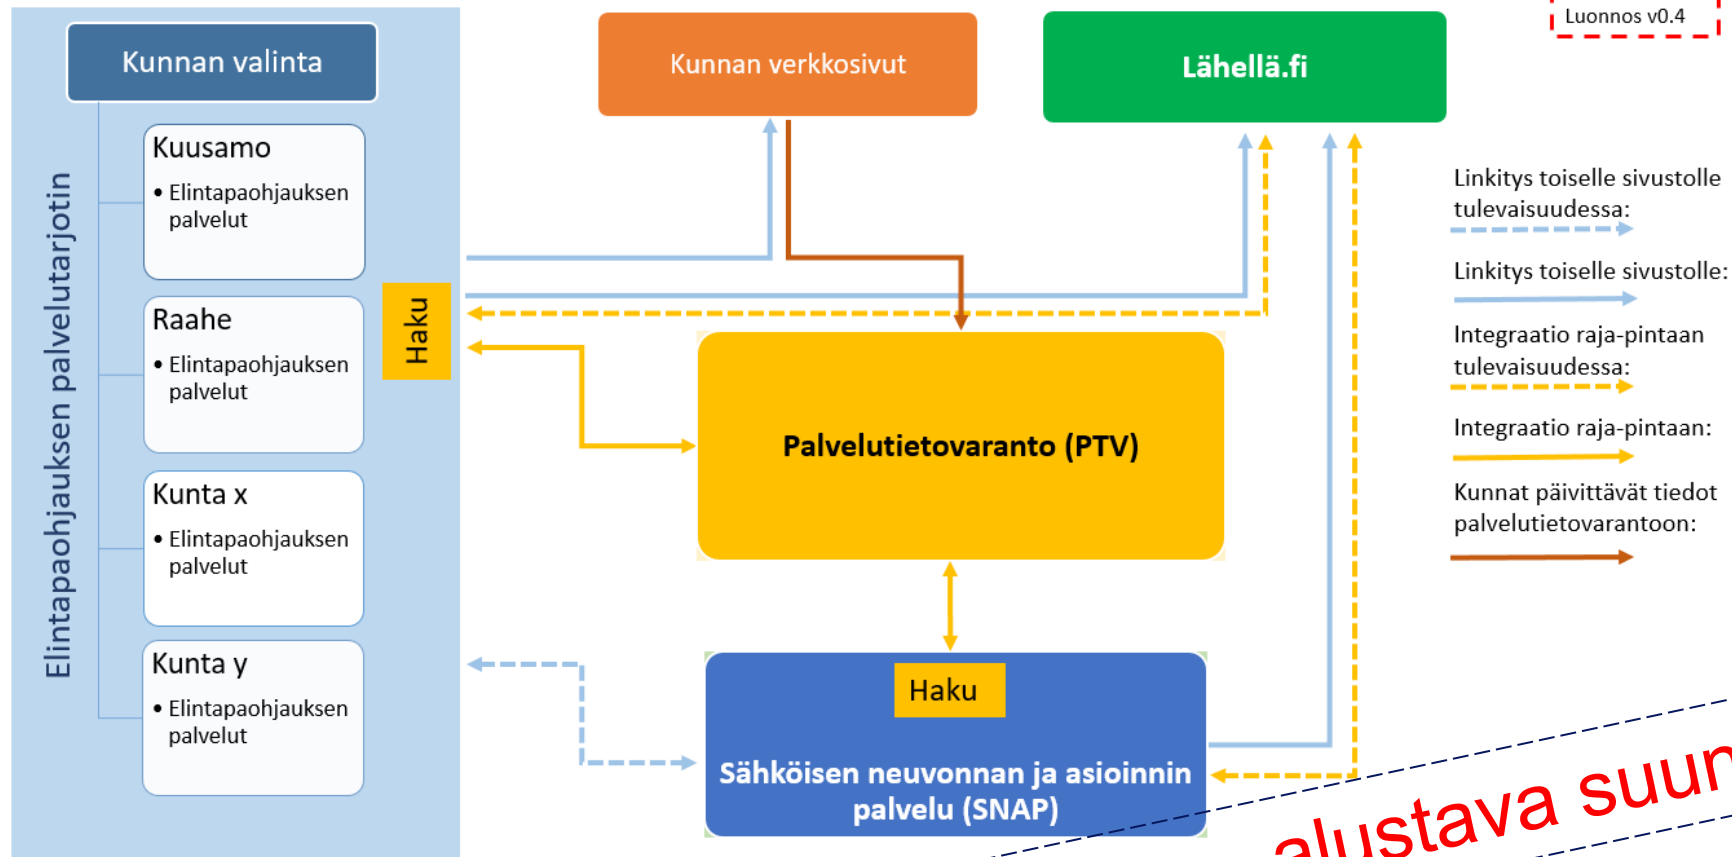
Luonnos v0.4

Kunnan valinta

Elintapaohjauksen palvelutarjotin

Kuusamo
• Elintapaohjauksen palvelut

Raahe
• Elintapaohjauksen palvelut

Kunta x
• Elintapaohjauksen palvelut

Kunta y
• Elintapaohjauksen palvelut

Haku

Kunnan verkkosivut

Lähellä.fi

Palvelutietovaranto (PTV)

Haku

Sähköisen neuvonnan ja asioinnin palvelu (SNAP)

Linkitys toiselle sivustolle tulevaisuudessa:

Linkitys toiselle sivustolle:

Integraatio raja-pintaan tulevaisuudessa:

Integraatio raja-pintaan:

Kunnat päivittävät tiedot palvelutietovarantoon:

alustava suun